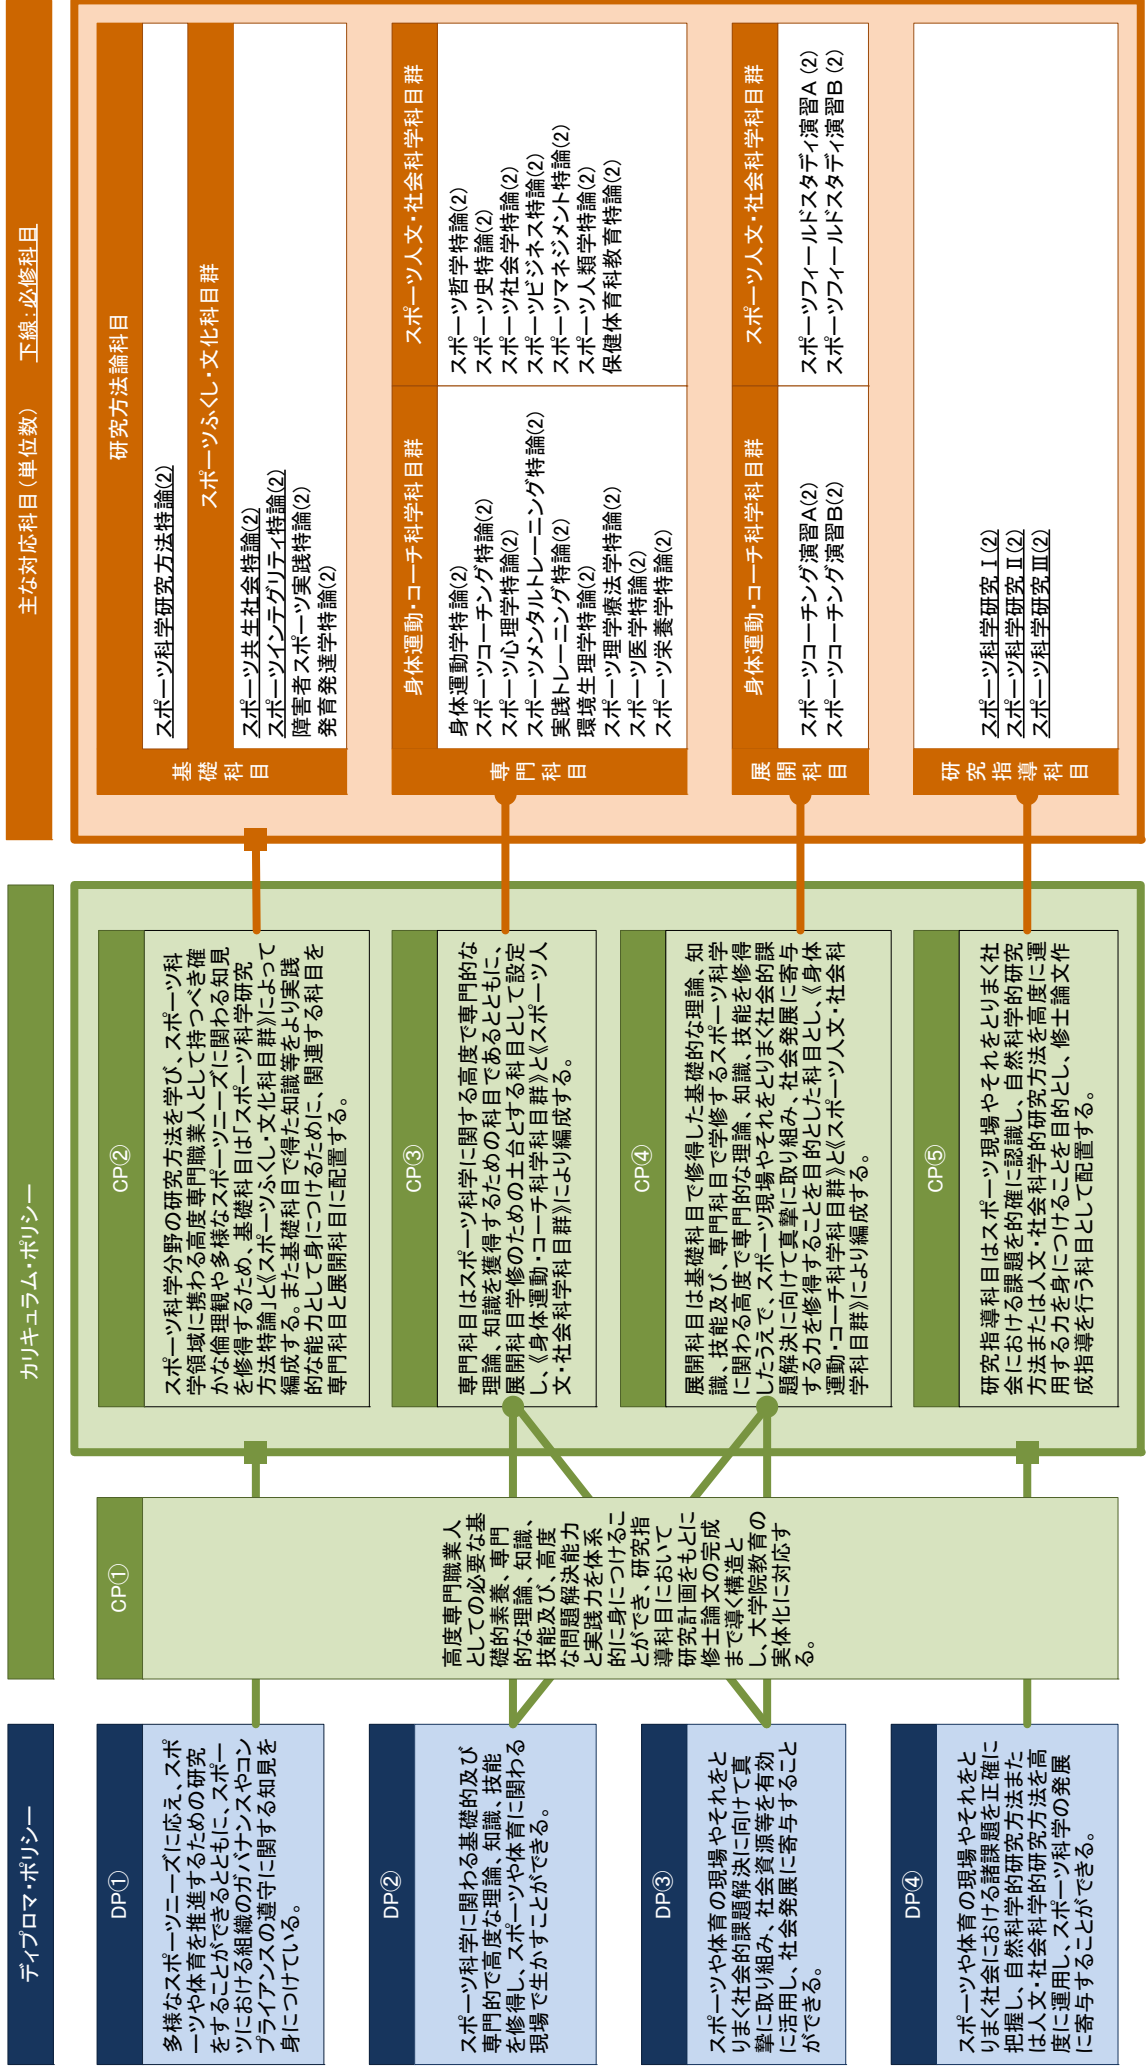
ディプロマ・ポリシー

DP①
多様なスポーツニーズに応え、スポーツや体育を推進するための研究をすることができるとともに、スポーツにおける組織のガバナンスやコンプライアンスの遵守に関する知見を身につけている。

DP②
スポーツ科学に関わる基礎的及び専門的で高度な理論、知識、技能を修得し、スポーツや体育に関わる現場で生かすことができる。

DP③
スポーツや体育の現場やそれをとりまく社会的課題解決に向けて真摯に取り組み、社会資源等を有効に活用し、社会発展に寄与することができる。

DP④
スポーツや体育の現場やそれをとりまく社会における諸課題を正確に把握し、自然科学的研究方法または人文・社会科学的研究方法を高度に運用し、スポーツ科学の発展に寄与することができる。

カリキュラム・ポリシー

CP①
高度専門職業人としての必要な基礎的素養、専門的な理論、知識、技能及び、高度な問題解決能力と実践力を体系的に身につけることができ、研究指導科目において研究計画をもとに修士論文の完成まで導く構造とし、大学院教育の実体化に対応する。

CP②
スポーツ科学分野の研究方法を学び、スポーツ科学領域に携わる高度専門職業人として持つべき確かな倫理観や多様なスポーツニーズに関わる知見を修得するため、基礎科目は「スポーツ科学研究方法特論」と《スポーツふくし・文化科目群》によって編成する。また基礎科目で得た知識等をより実践的な能力として身につけるために、関連する科目を専門科目と展開科目に配置する。

CP③
専門科目はスポーツ科学に関する高度で専門的な理論、知識を獲得するための科目であるとともに、展開科目学修のための土台とする科目として設定し、《身体運動・コーチ科学科目群》と《スポーツ人文・社会科学科目群》により編成する。

CP④
展開科目は基礎科目で修得した基礎的な理論、知識、技能及び、専門科目で学修するスポーツ科学に関わる高度で専門的な理論、知識、技能を修得したうえで、スポーツ現場やそれをとりまく社会的課題解決に向けて真摯に取り組み、社会発展に寄与する力を修得することを目的とした科目とし、《身体運動・コーチ科学科目群》と《スポーツ人文・社会科学科目群》により編成する。

CP⑤
研究指導科目はスポーツ現場やそれをとりまく社会における課題を的確に認識し、自然科学的研究方法または人文・社会科学的研究方法を高度に運用する力を身につけることを目的とし、修士論文作成指導を行う科目として配置する。

主な対応科目(単位数)　下線:必修科目

基礎科目
研究方法論科目
スポーツ科学研究方法特論(2)
スポーツふくし・文化科目群
スポーツ共生社会特論(2)
スポーツインテグリティ特論(2)
障害者スポーツ実践特論(2)
発育発達学特論(2)

専門科目
身体運動・コーチ科学科目群
身体運動学特論(2)
スポーツコーチング特論(2)
スポーツ心理学特論(2)
スポーツメンタルトレーニング特論(2)
実践トレーニング特論(2)
環境生理学特論(2)
スポーツ理学療法学特論(2)
スポーツ医学特論(2)
スポーツ栄養学特論(2)
スポーツ人文・社会科学科目群
スポーツ哲学特論(2)
スポーツ史特論(2)
スポーツ社会学特論(2)
スポーツビジネス特論(2)
スポーツマネジメント特論(2)
スポーツ人類学特論(2)
保健体育科教育特論(2)

展開科目
身体運動・コーチ科学科目群
スポーツコーチング演習A(2)
スポーツコーチング演習B(2)
スポーツ人文・社会科学科目群
スポーツフィールドスタディ演習A (2)
スポーツフィールドスタディ演習B (2)

研究指導科目
スポーツ科学研究Ⅰ(2)
スポーツ科学研究Ⅱ(2)
スポーツ科学研究Ⅲ(2)